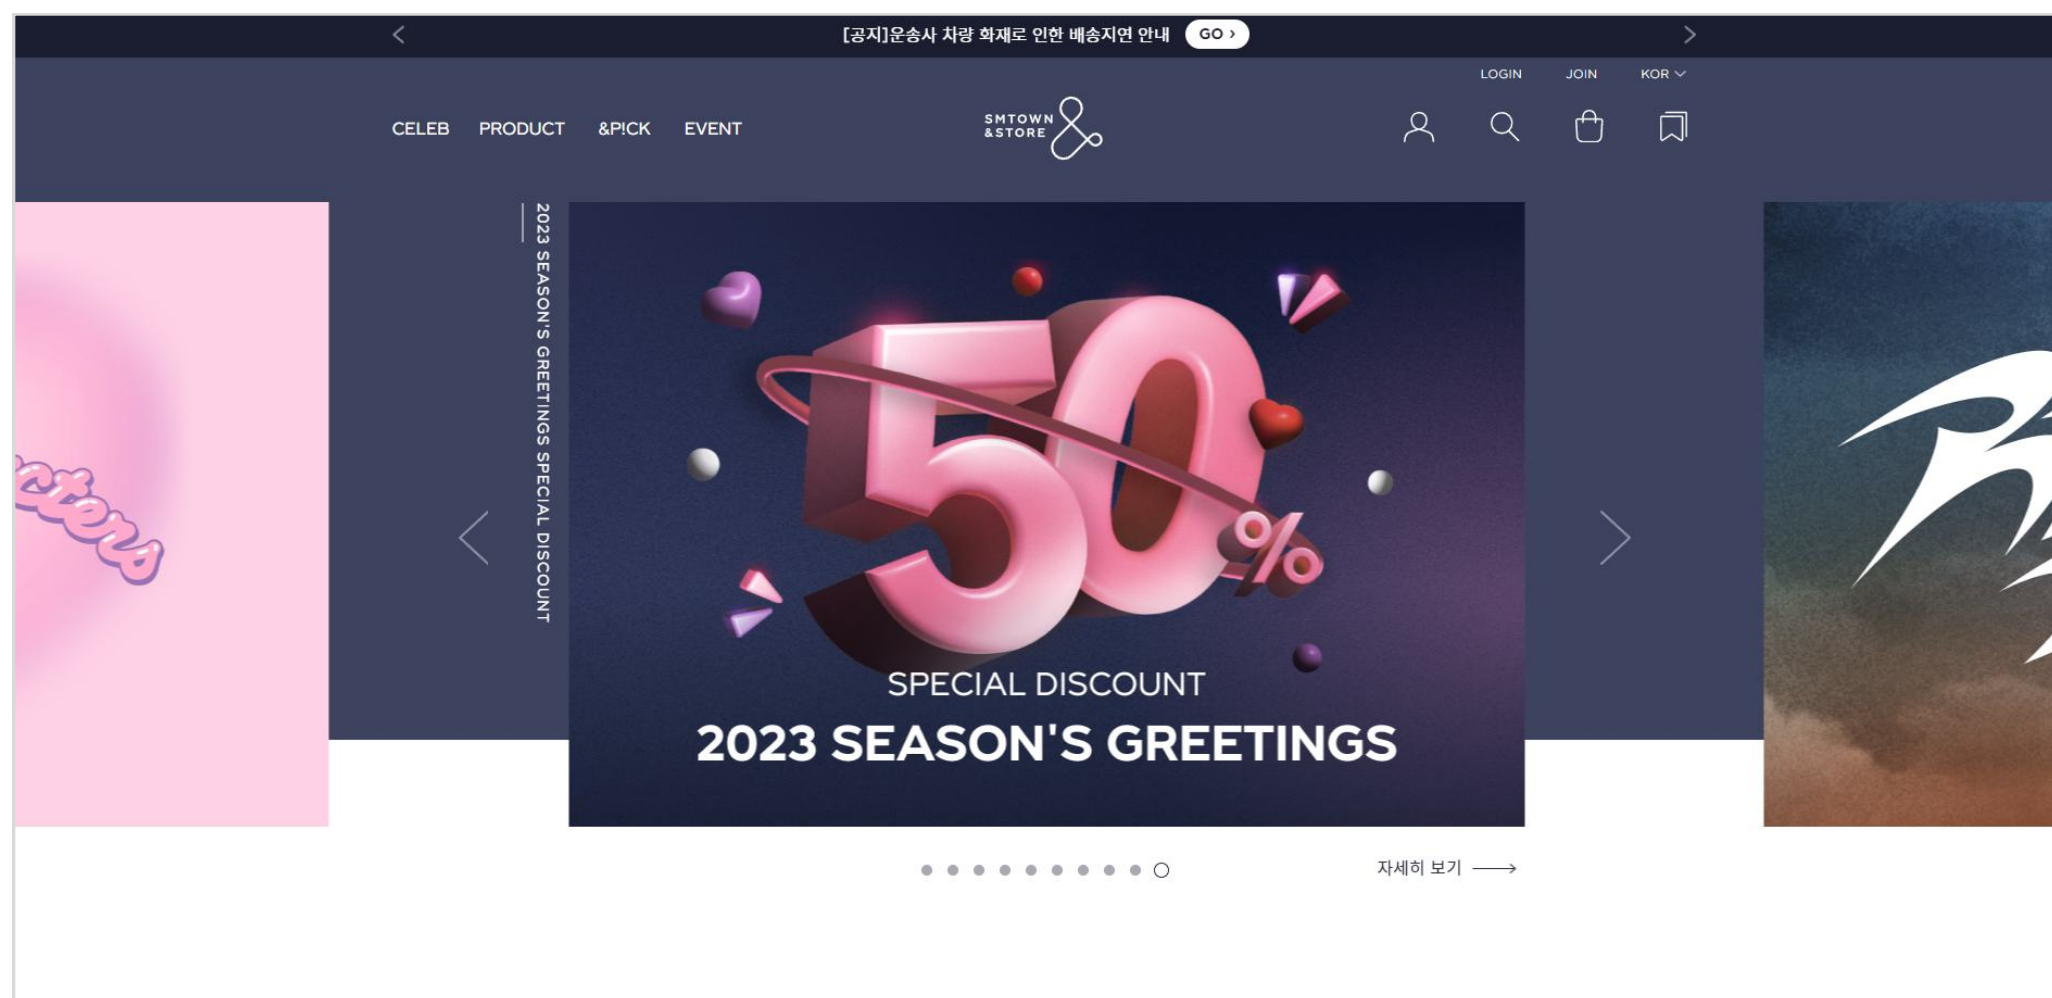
[공지]운송사 차량 화재로 인한 배송지연 안내 GO ›

LOGIN JOIN KOR

CELEB PRODUCT &P!CK EVENT

SMTOWN &STORE

cters

2023 SEASON'S GREETINGS SPECIAL DISCOUNT

50%

SPECIAL DISCOUNT

2023 SEASON'S GREETINGS

자세히 보기